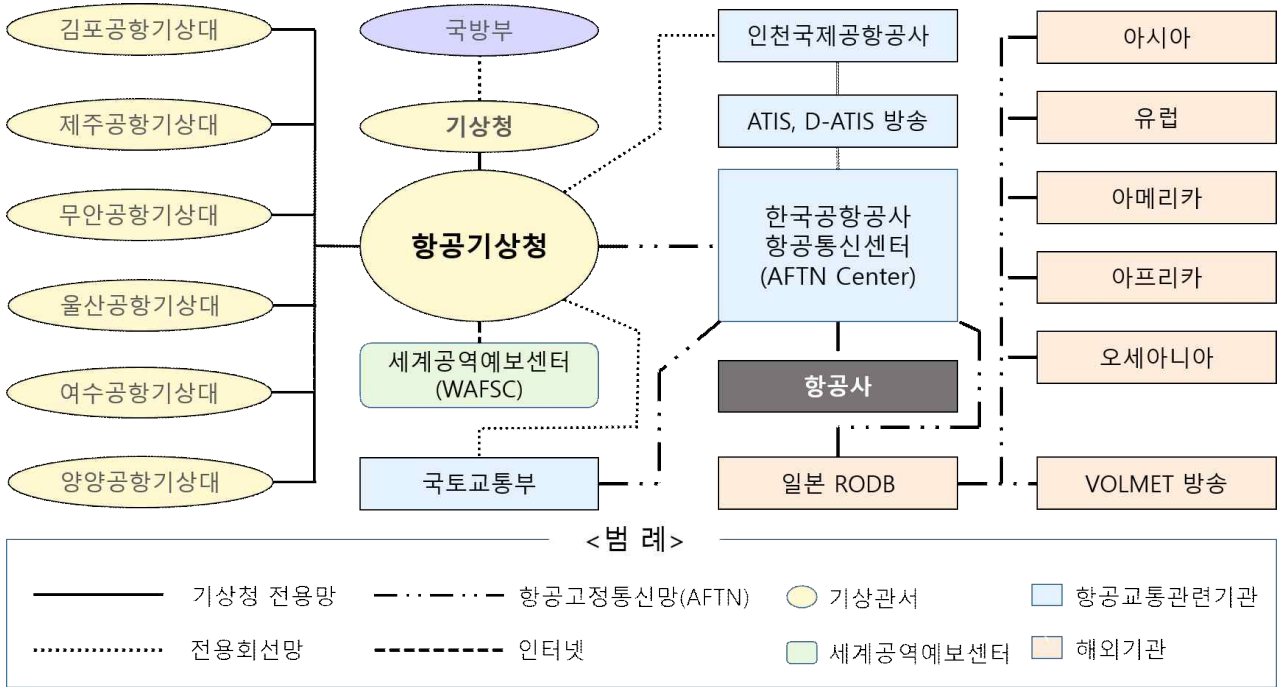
김포공항기상대

제주공항기상대

무안공항기상대

울산공항기상대

여수공항기상대

양양공항기상대

국방부

기상청

항공기상청

세계공역예보센터 (WAFSC)

국토교통부

인천국제공항공사

ATIS, D-ATIS 방송

한국공항공사 항공통신센터 (AFTN Center)

항공사

일본 RODB

아시아

유럽

아메리카

아프리카

오세아니아

VOLMET 방송

<범 례>

기상청 전용망

항공고정통신망(AFTN)

기상관서

항공교통관련기관

전용회선망

인터넷

세계공역예보센터

해외기관